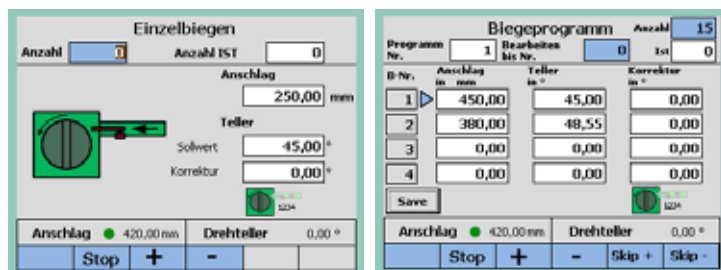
Einzelbiegen

Anzahl 0 Anzahl IST 0

Anschlag
250,00 mm

Teller
Sollwert 45,00 °
Korrektur 0,00 °

1234

Anschlag ● 420,00 mm Drehteller 0,00 °

Stop + -

Biegeprogramm Anzahl 15

Programm Nr. 1 Bearbeiten bis Nr. 0 Ist 0

| B-Nr. | Anschlag in mm | Teller in ° | Korrektur in ° |
|---|---|---|---|
| 1 | 450,00 | 45,00 | 0,00 |
| 2 | 380,00 | 48,55 | 0,00 |
| 3 | 0,00 | 0,00 | 0,00 |
| 4 | 0,00 | 0,00 | 0,00 |

Save

1234

Anschlag ● 420,00 mm Drehteller 0,00 °

Stop + - Skip + Skip -